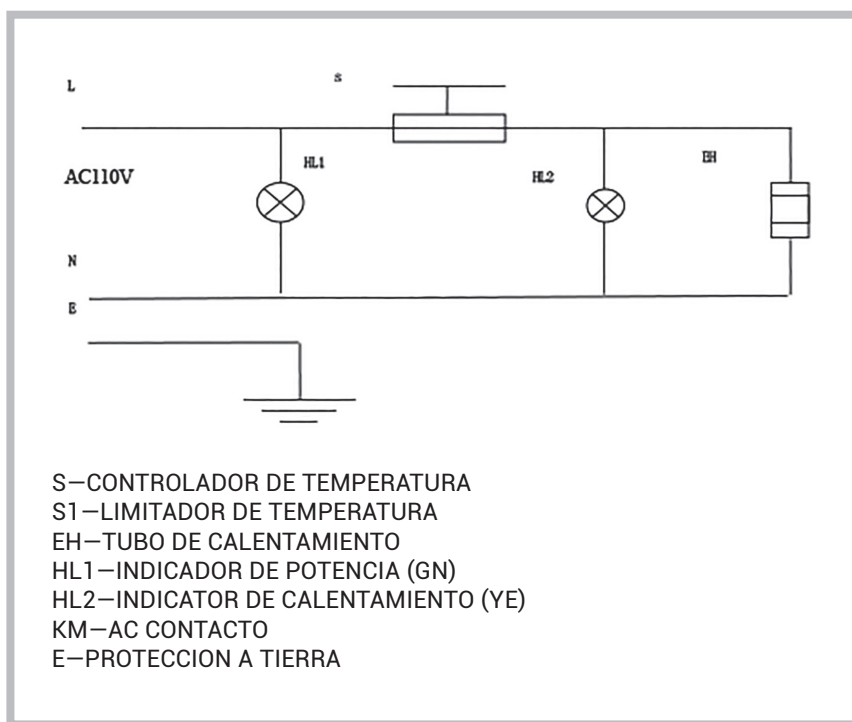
L

S

AC110V

HL1

HL2

EH

N

E

S—CONTROLADOR DE TEMPERATURA
S1—LIMITADOR DE TEMPERATURA
EH—TUBO DE CALENTAMIENTO
HL1—INDICADOR DE POTENCIA (GN)
HL2—INDICATOR DE CALENTAMIENTO (YE)
KM—AC CONTACTO
E—PROTECCION A TIERRA